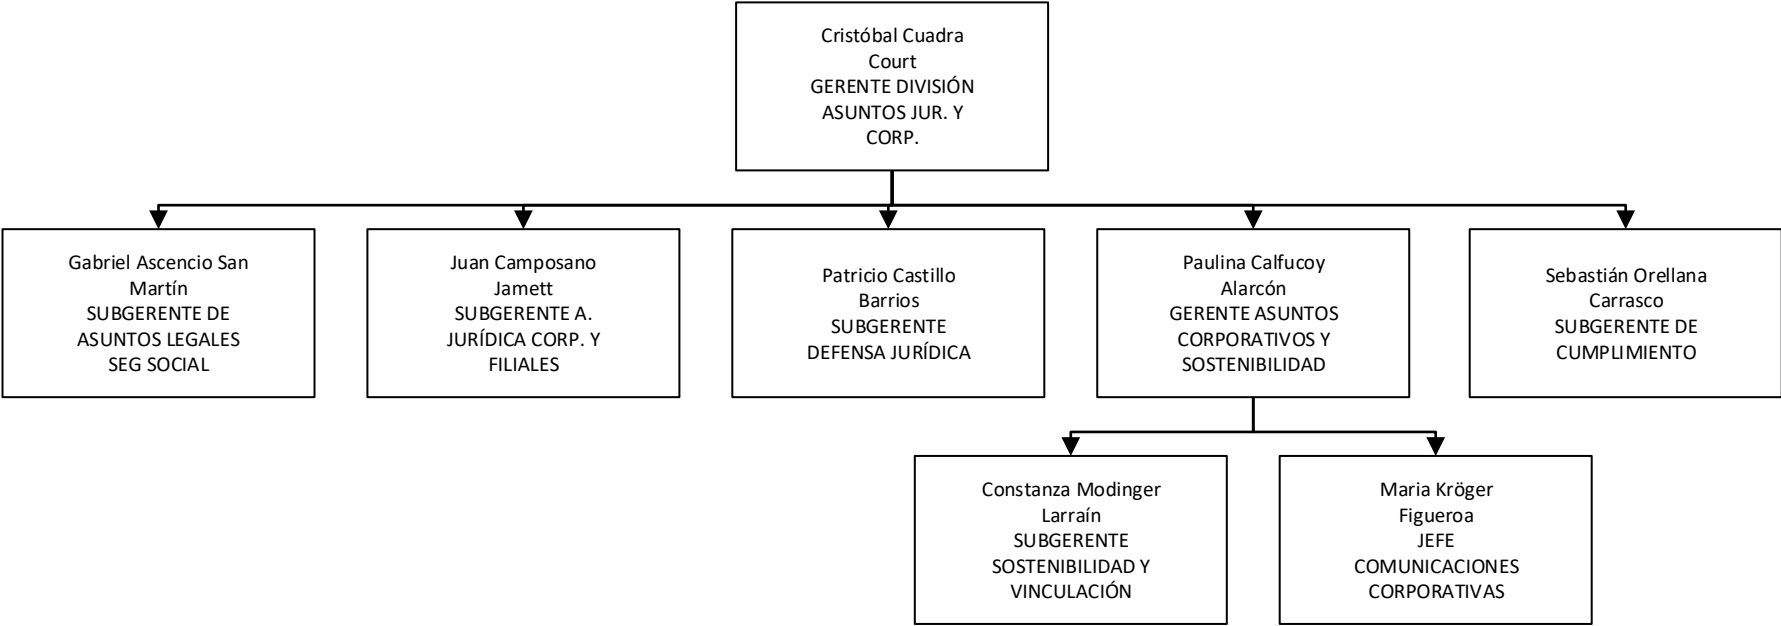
Cristóbal Cuadra Court
GERENTE DIVISIÓN ASUNTOS JUR. Y CORP.

Gabriel Ascencio San Martín
SUBGERENTE DE ASUNTOS LEGALES SEG SOCIAL

Juan Camposano Jamett
SUBGERENTE A. JURÍDICA CORP. Y FILIALES

Patricio Castillo Barrios
SUBGERENTE DEFENSA JURÍDICA

Paulina Calfucoy Alarcón
GERENTE ASUNTOS CORPORATIVOS Y SOSTENIBILIDAD

Sebastián Orellana Carrasco
SUBGERENTE DE CUMPLIMIENTO

Constanza Modinger Larraín
SUBGERENTE SOSTENIBILIDAD Y VINCULACIÓN

Maria Kröger Figueroa
JEFE COMUNICACIONES CORPORATIVAS